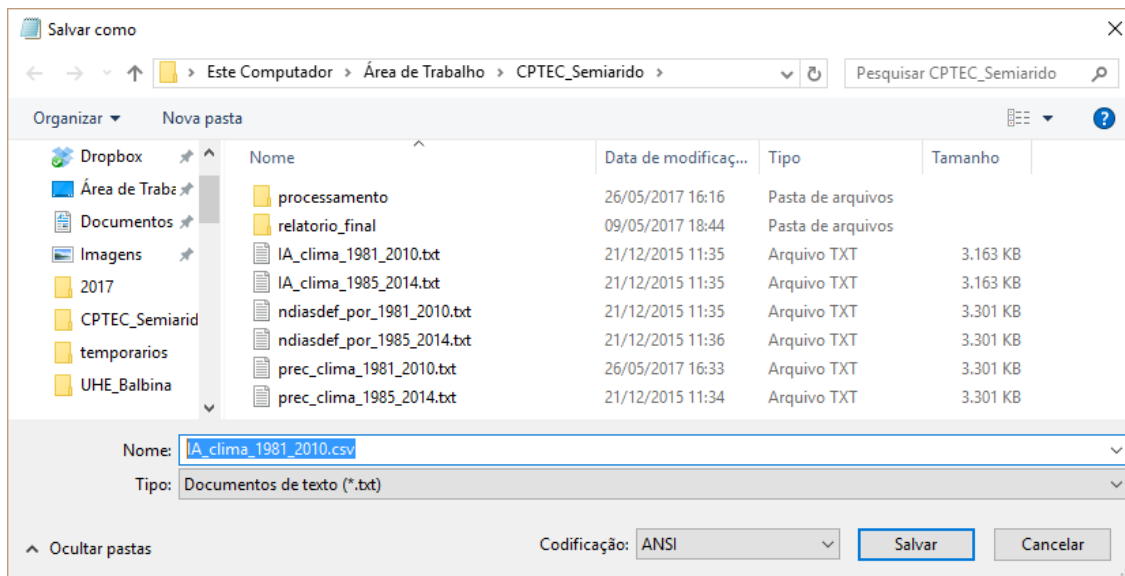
Salvar como

› Este Computador › Área de Trabalho › CPTEC_Semiarido ›

Pesquisar CPTEC_Semiarido

Organizar ▾ Nova pasta

Dropbox
Área de Traba
Documentos
Imagens
2017
CPTEC_Semiarid
temporarios
UHE_Balbina

| Nome | Data de modificaç... | Tipo | Tamanho |
|---|---|---|---|
| processamento | 26/05/2017 16:16 | Pasta de arquivos | |
| relatorio_final | 09/05/2017 18:44 | Pasta de arquivos | |
| IA_clima_1981_2010.txt | 21/12/2015 11:35 | Arquivo TXT | 3.163 KB |
| IA_clima_1985_2014.txt | 21/12/2015 11:35 | Arquivo TXT | 3.163 KB |
| ndiasdef_por_1981_2010.txt | 21/12/2015 11:35 | Arquivo TXT | 3.301 KB |
| ndiasdef_por_1985_2014.txt | 21/12/2015 11:36 | Arquivo TXT | 3.301 KB |
| prec_clima_1981_2010.txt | 26/05/2017 16:33 | Arquivo TXT | 3.301 KB |
| prec_clima_1985_2014.txt | 21/12/2015 11:34 | Arquivo TXT | 3.301 KB |

Nome: IA_clima_1981_2010.csv
Tipo: Documentos de texto (*.txt)

Ocultar pastas

Codificação: ANSI

Salvar

Cancelar